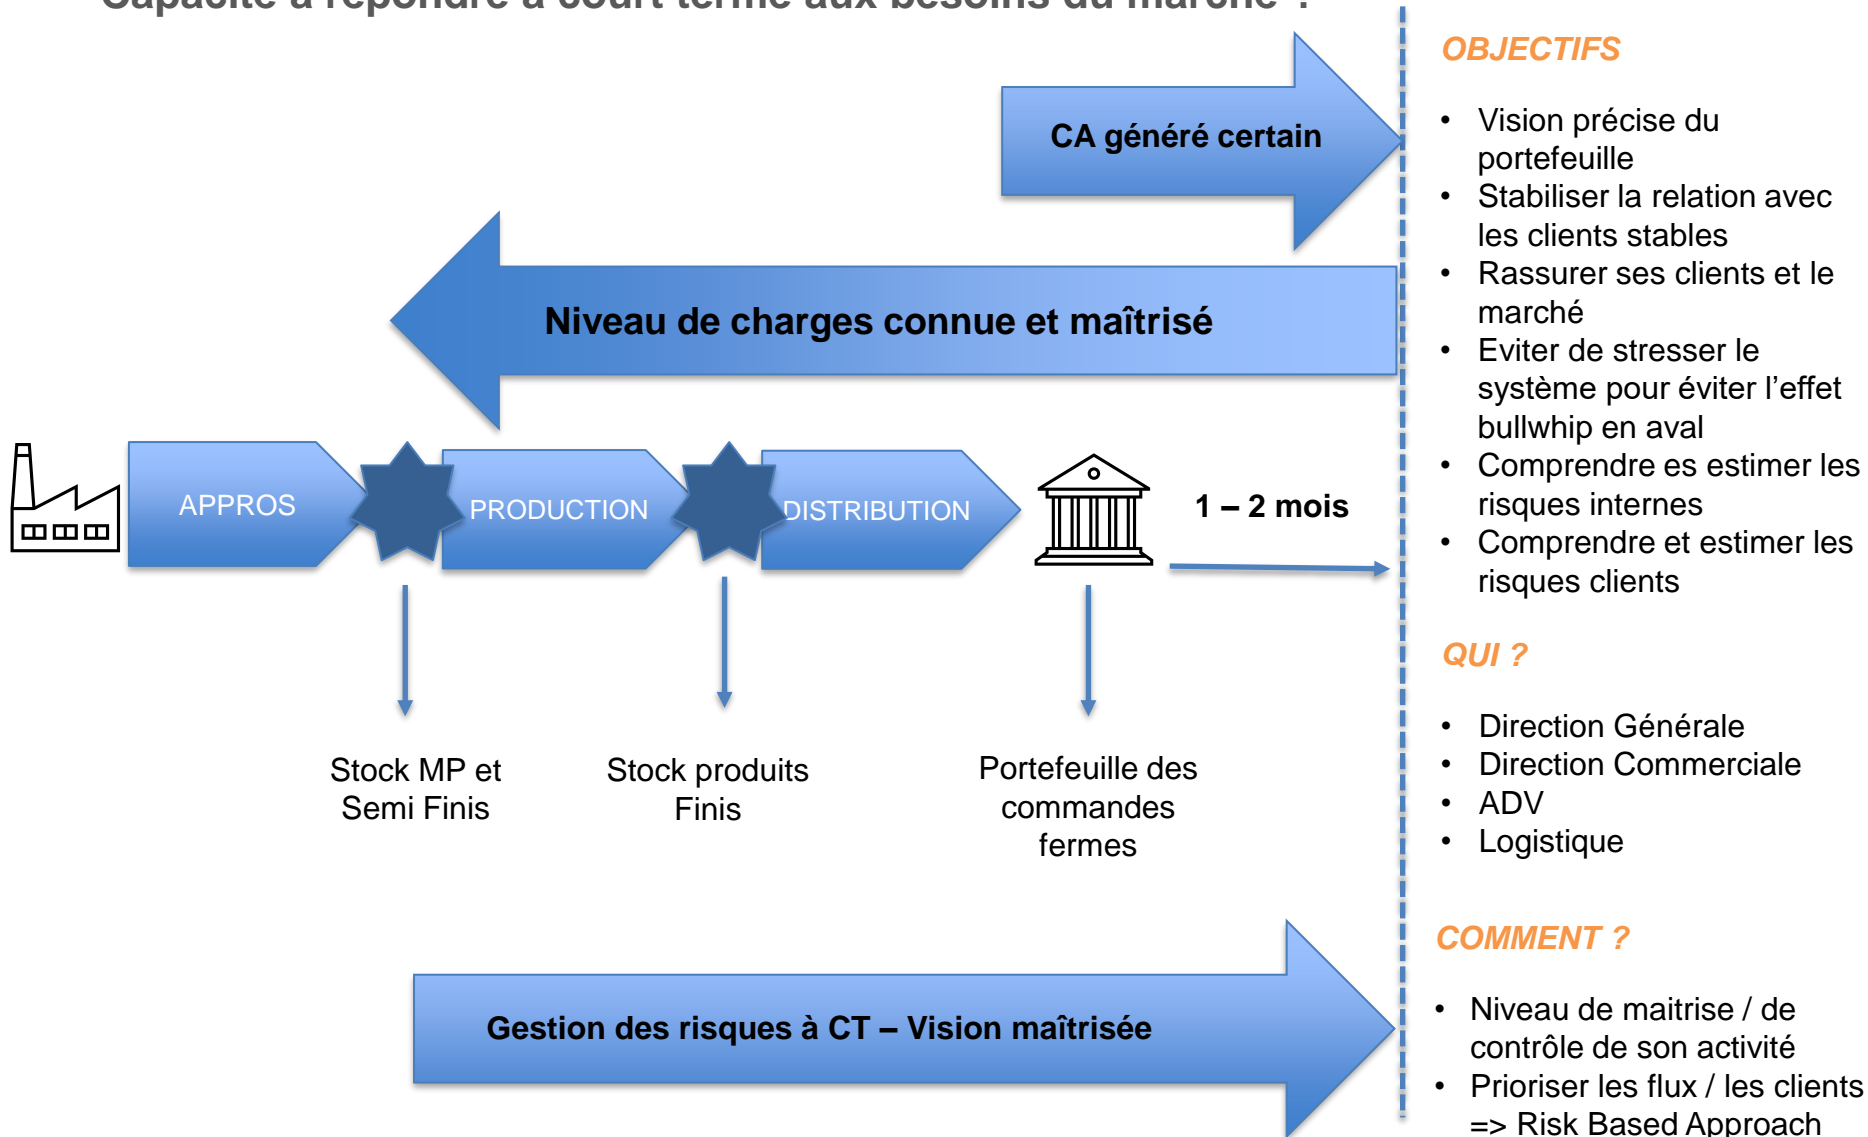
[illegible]

CA généré certain

Niveau de charges connue et maîtrisé

APPROS

PRODUCTION

DISTRIBUTION

1 – 2 mois

Stock MP et Semi Finis

Stock produits Finis

Portefeuille des commandes fermes

Gestion des risques à CT – Vision maîtrisée

OBJECTIFS

- Vision précise du portefeuille
- Stabiliser la relation avec les clients stables
- Rassurer ses clients et le marché
- Eviter de stresser le système pour éviter l'effet bullwhip en aval
- Comprendre es estimer les risques internes
- Comprendre et estimer les risques clients

QUI ?

- Direction Générale
- Direction Commerciale
- ADV
- Logistique

COMMENT ?

- Niveau de maitrise / de contrôle de son activité
- Prioriser les flux / les clients => Risk Based Approach